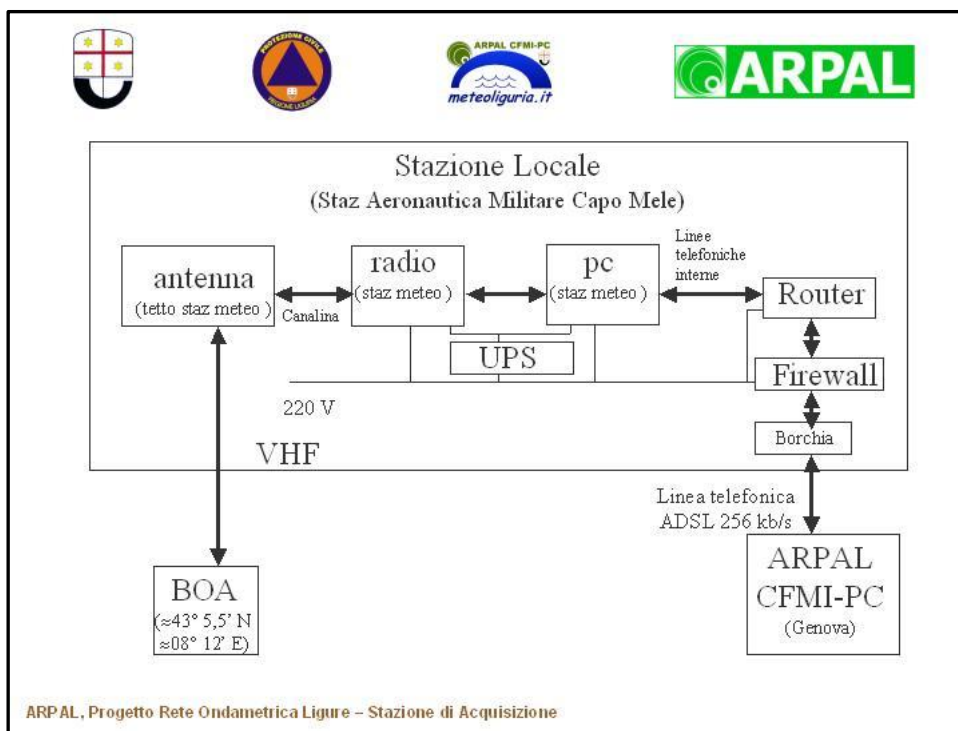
PROTEZIONE CIVILE
REGIONE LIGURIA

ARPAL CFMI-PC
meteoliguria.it

ARPAL

Stazione Locale
(Staz Aeronautica Militare Capo Mele)

antenna
(tetto staz meteo)

Canalina

radio
(staz meteo)

pc
(staz meteo)

Linee telefoniche interne

Router

UPS

Firewall

220 V

Borchia

VHF

Linea telefonica
ADSL 256 kb/s

BOA
(≈43° 5,5' N
≈08° 12' E)

ARPAL
CFMI-PC
(Genova)

ARPAL, Progetto Rete Ondametrica Ligure – Stazione di Acquisizione